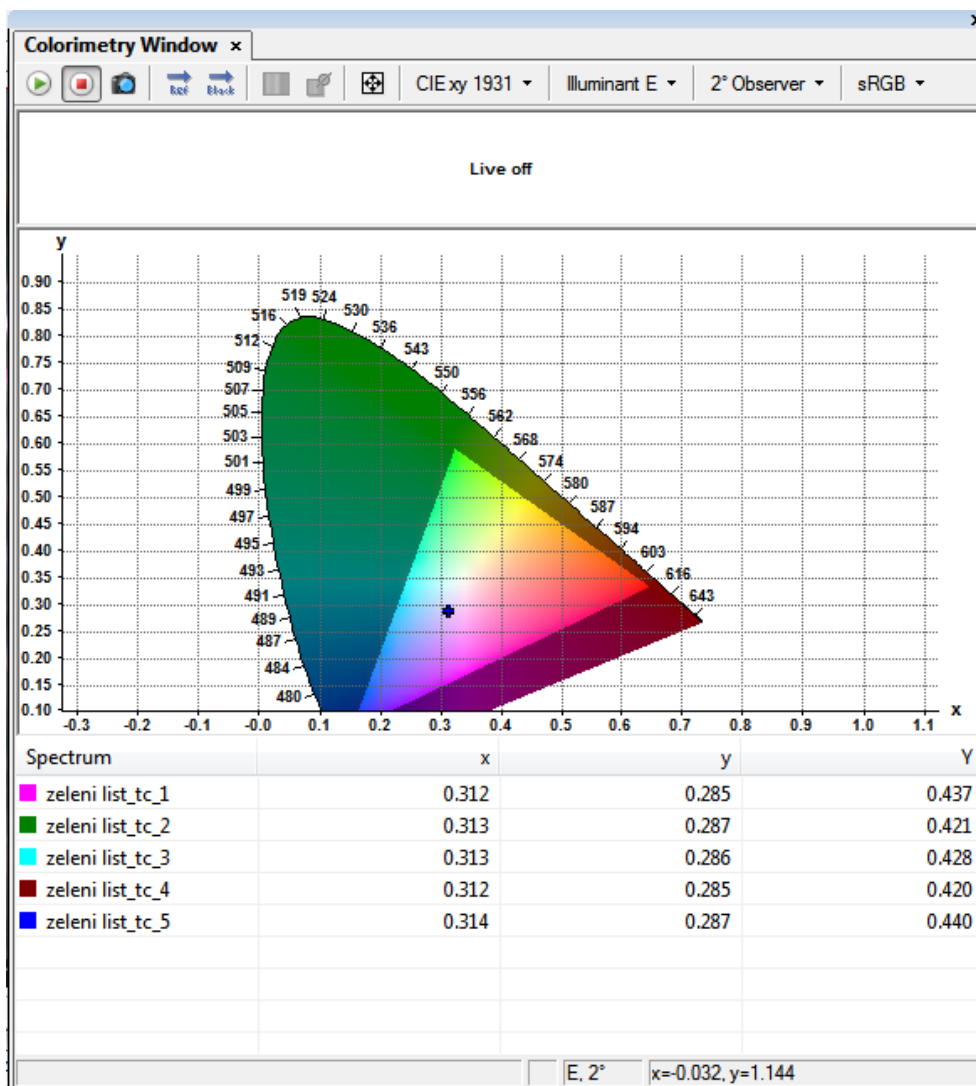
Colorimetry Window ×

Ref Black CIE xy 1931 ▾ Illuminant E ▾ 2° Observer ▾ sRGB ▾

Live off

y

0.90
0.85
0.80
0.75
0.70
0.65
0.60
0.55
0.50
0.45
0.40
0.35
0.30
0.25
0.20
0.15
0.10

519 524 530 536 543 550 556 562 568 574 580 587 594 603 616 643
516 512 509 507 505 503 501 499 497 495 493 491 489 487 484 480

-0.3 -0.2 -0.1 -0.0 0.1 0.2 0.3 0.4 0.5 0.6 0.7 0.8 0.9 1.0 1.1 x

| Spectrum | x | y | Y |
|---|---|---|---|
| zeleni list_tc_1 | 0.312 | 0.285 | 0.437 |
| zeleni list_tc_2 | 0.313 | 0.287 | 0.421 |
| zeleni list_tc_3 | 0.313 | 0.286 | 0.428 |
| zeleni list_tc_4 | 0.312 | 0.285 | 0.420 |
| zeleni list_tc_5 | 0.314 | 0.287 | 0.440 |

E, 2° x=-0.032, y=1.144